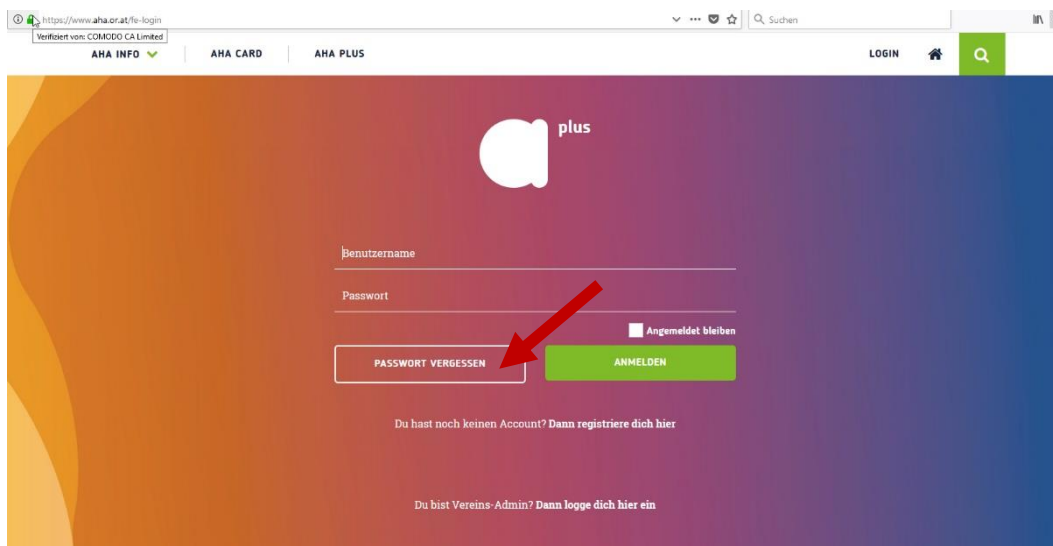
https://www.aha.or.at/fe-login

Verifiziert von: COMODO CA Limited

Suchen

AHA INFO

AHA CARD

AHA PLUS

LOGIN

plus

Benutzername

Passwort

Angemeldet bleiben

PASSWORT VERGESSEN

ANMELDEN

Du hast noch keinen Account? Dann registriere dich hier

Du bist Vereins-Admin? Dann logge dich hier ein